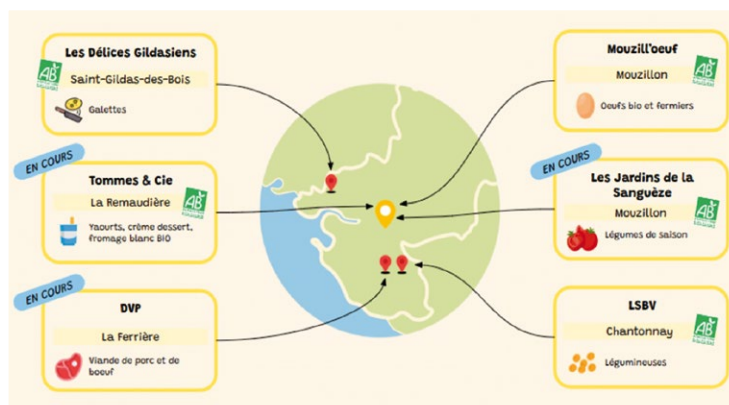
Les Délices Gildasiens
AB
Saint-Gildas-des-Bois
Galettes

EN COURS
Tommes & Cie
AB
La Remaudière
Yaourts, crème dessert, fromage blanc BIO

EN COURS
DVP
La Ferrière
Viande de porc et de boeuf

Mouzill'oeuf
AB
Mouzillon
Oeufs bio et fermiers

EN COURS
Les Jardins de la Sanguèze
AB
Mouzillon
Légumes de saison

LSBV
AB
Chantonnay
Légumineuses